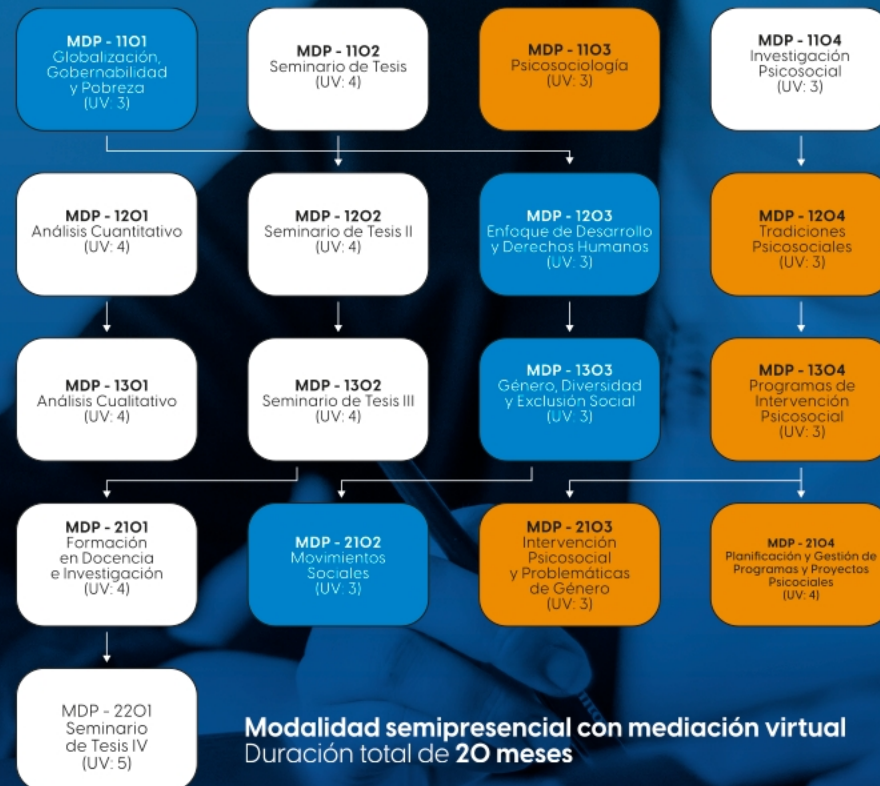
MDP - 1101
Globalización, Gobernabilidad y Pobreza
(UV: 3)

MDP - 1102
Seminario de Tesis
(UV: 4)

MDP - 1103
Psicosociología
(UV: 3)

MDP - 1104
Investigación Psicosocial
(UV: 3)

MDP - 1201
Análisis Cuantitativo
(UV: 4)

MDP - 1202
Seminario de Tesis II
(UV: 4)

MDP - 1203
Enfoque de Desarrollo y Derechos Humanos
(UV: 3)

MDP - 1204
Tradiciones Psicosociales
(UV: 3)

MDP - 1301
Análisis Cualitativo
(UV: 4)

MDP - 1302
Seminario de Tesis III
(UV: 4)

MDP - 1303
Género, Diversidad y Exclusión Social
(UV: 3)

MDP - 1304
Programas de Intervención Psicosocial
(UV: 3)

MDP - 2101
Formación en Docencia e Investigación
(UV: 4)

MDP - 2102
Movimientos Sociales
(UV: 3)

MDP - 2103
Intervención Psicosocial y Problemáticas de Género
(UV: 3)

MDP - 2104
Planificación y Gestión de Programas y Proyectos Psicociales
(UV: 4)

MDP - 2201
Seminario de Tesis IV
(UV: 5)

Modalidad semipresencial con mediación virtual
Duración total de 20 meses